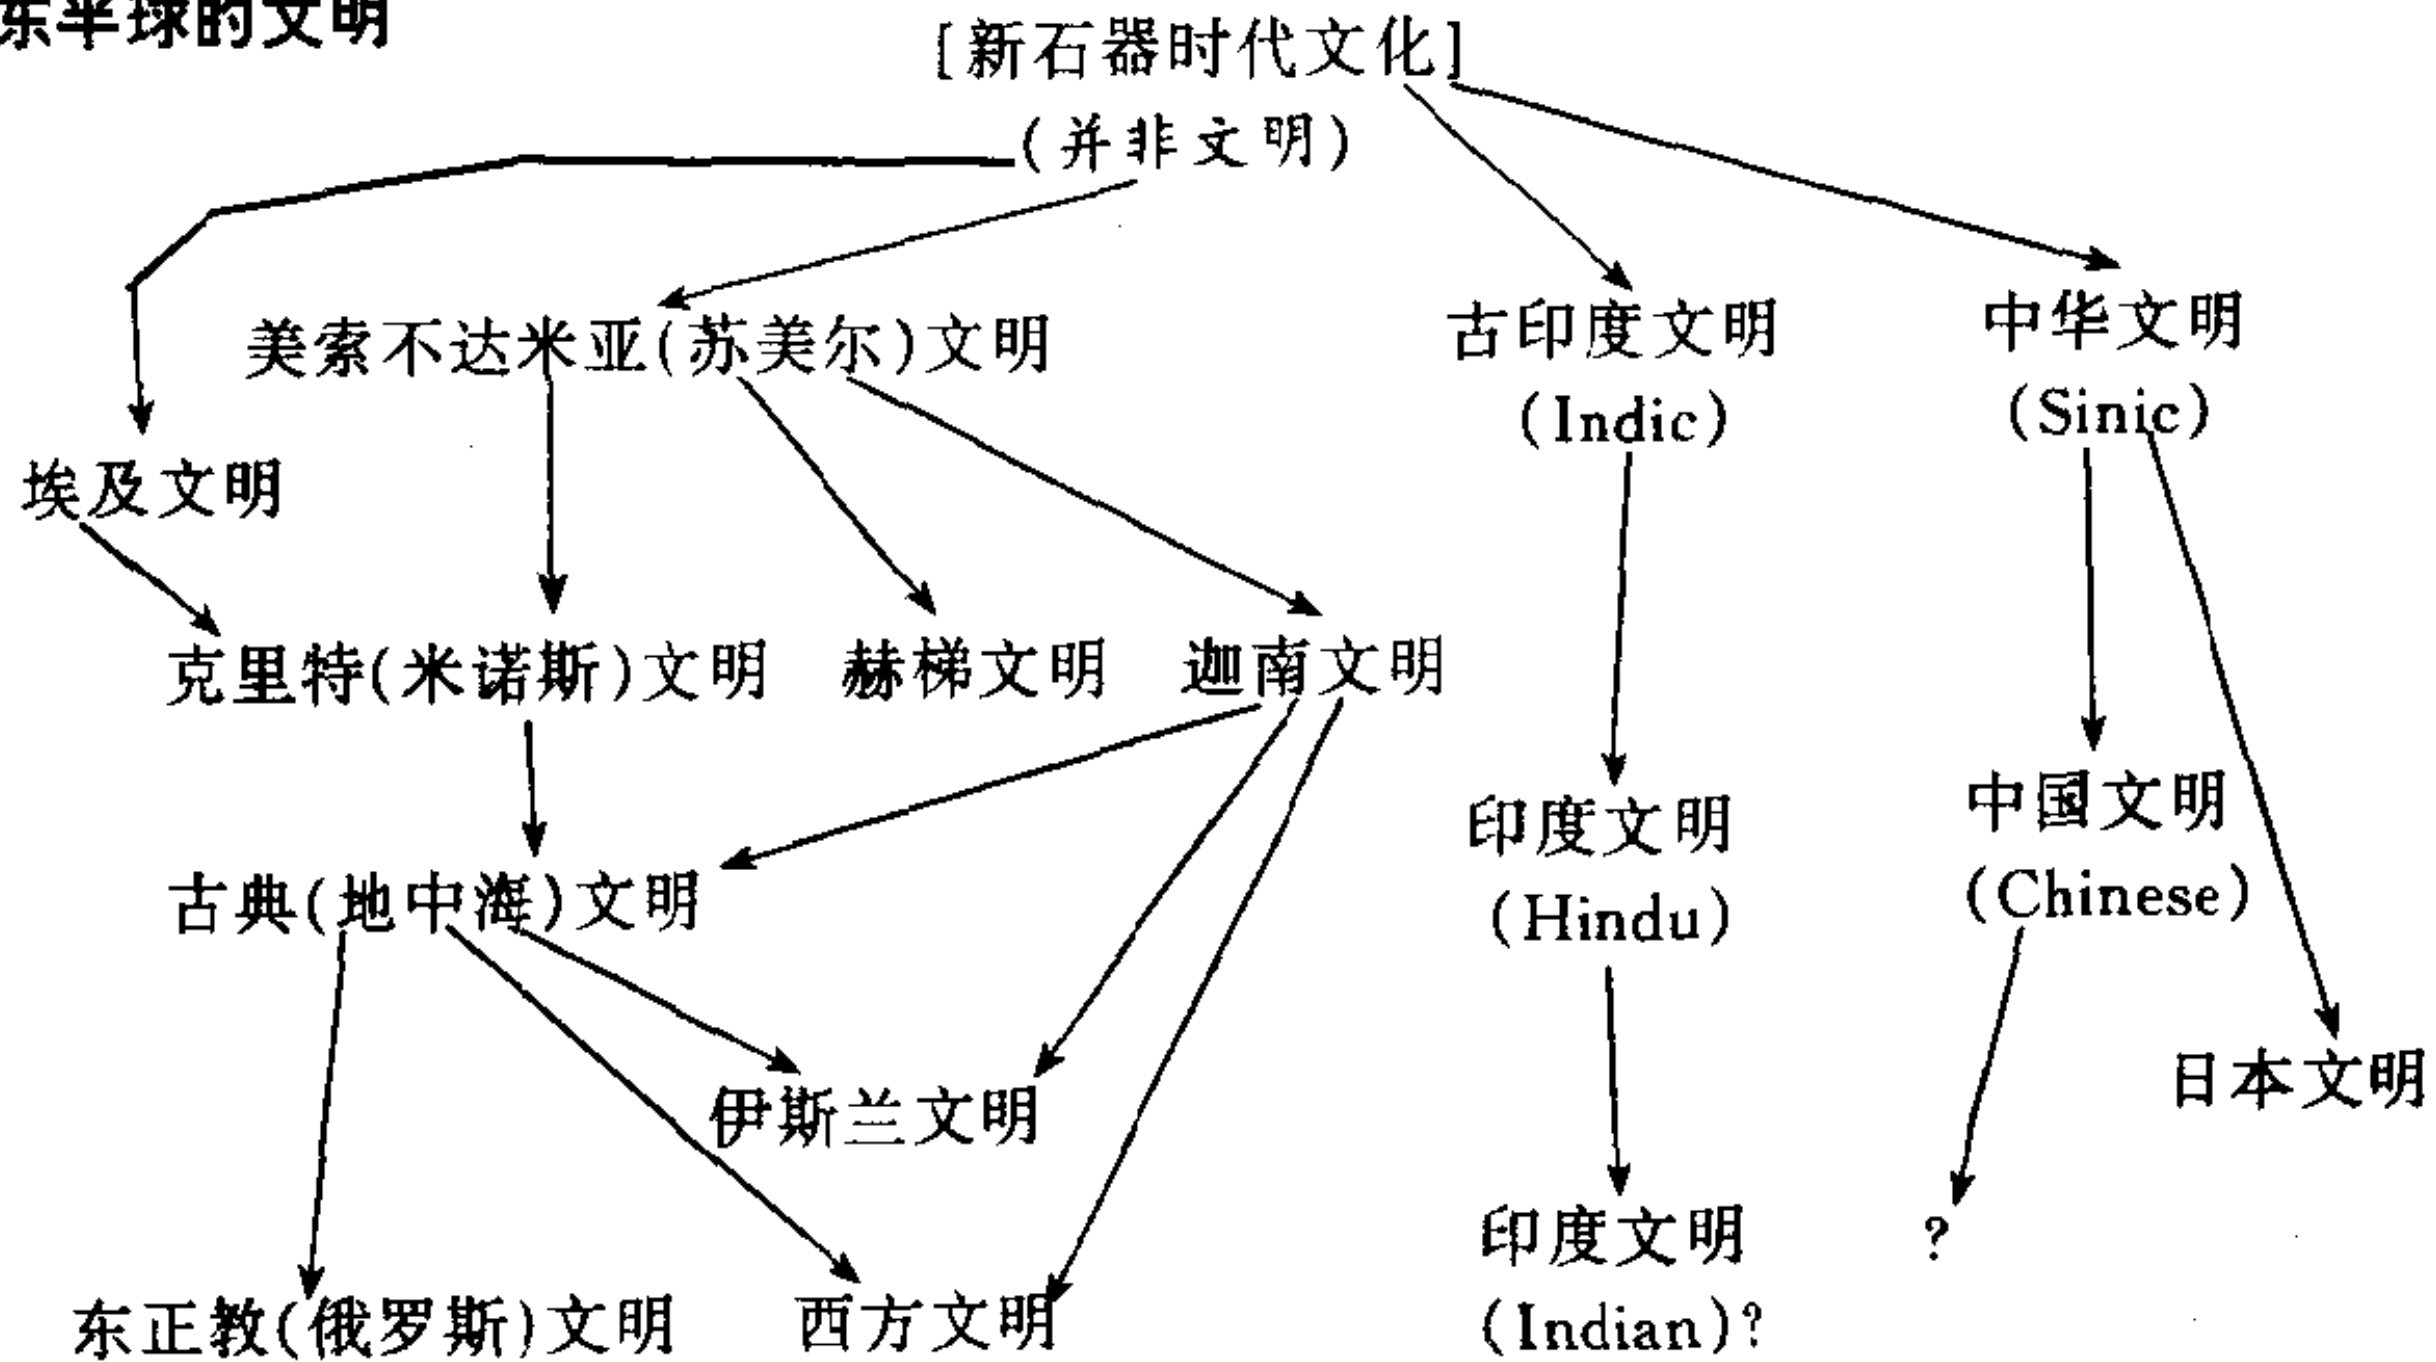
东半球的文明

[新石器时代文化]
(并非文明)

美索不达米亚(苏美尔)文明

古印度文明
(Indic)

中华文明
(Sinic)

埃及文明

克里特(米诺斯)文明　赫梯文明　迦南文明

印度文明
(Hindu)

中国文明
(Chinese)

古典(地中海)文明

伊斯兰文明

日本文明

印度文明
(Indian)?

?

东正教(俄罗斯)文明　西方文明